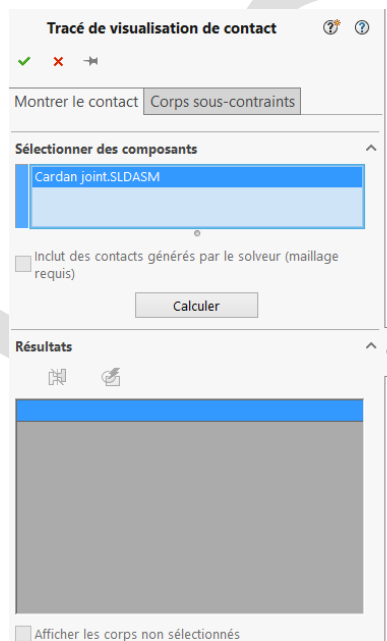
Tracé de visualisation de contact

Montrer le contact | Corps sous-contraints

Sélectionner des composants

Cardan joint.SLDASM

Inclut des contacts générés par le solveur (maillage requis)

Calculer

Résultats

Afficher les corps non sélectionnés